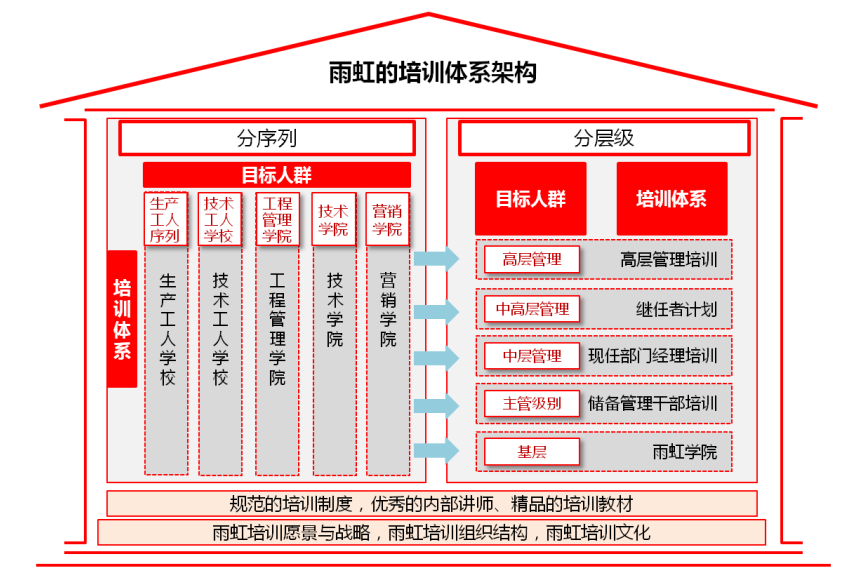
雨虹的培训体系架构

分序列

目标人群

生产工人序列

技术工人学校

工程管理学院

技术学院

营销学院

培训体系

生产工人学校

技术工人学校

工程管理学院

技术学院

营销学院

分层级

目标人群

培训体系

高层管理 高层管理培训

中高层管理 继任者计划

中层管理 现任部门经理培训

主管级别 储备管理干部培训

基层 雨虹学院

规范的培训制度，优秀的内部讲师、精品的培训教材

雨虹培训愿景与战略，雨虹培训组织结构，雨虹培训文化